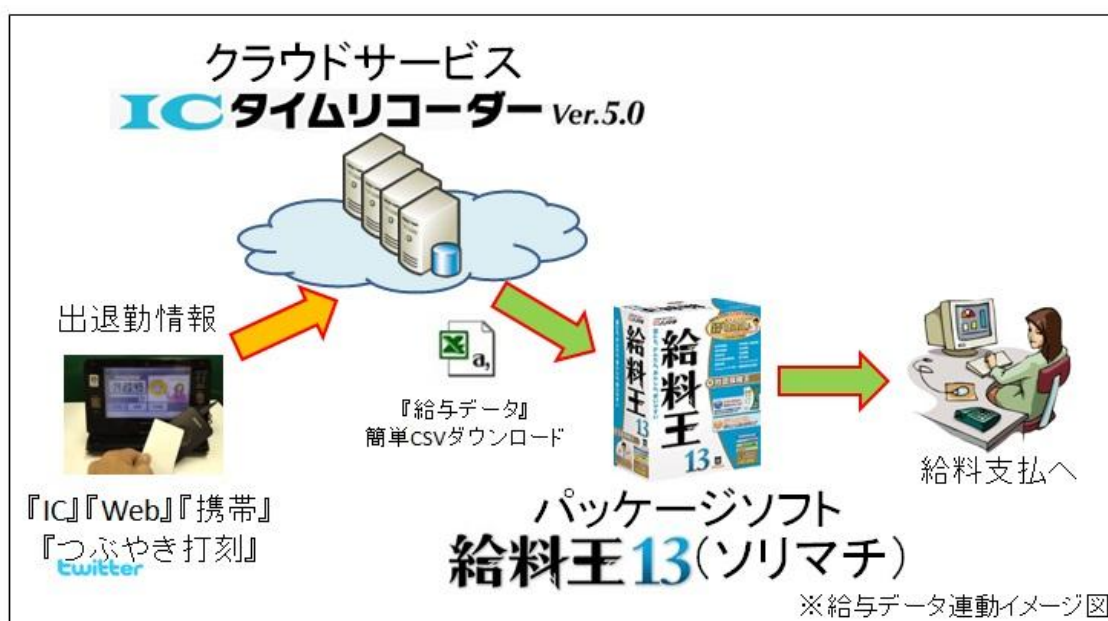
クラウドサービス
ICタイムリコーダー Ver.5.0

出退勤情報

『IC』『Web』『携帯』
『つぶやき打刻』
twitter

『給与データ』
簡単CSVダウンロード

給料王
13

給料支払へ

パッケージソフト
給料王13(ソリマチ)

※給与データ連動イメージ図